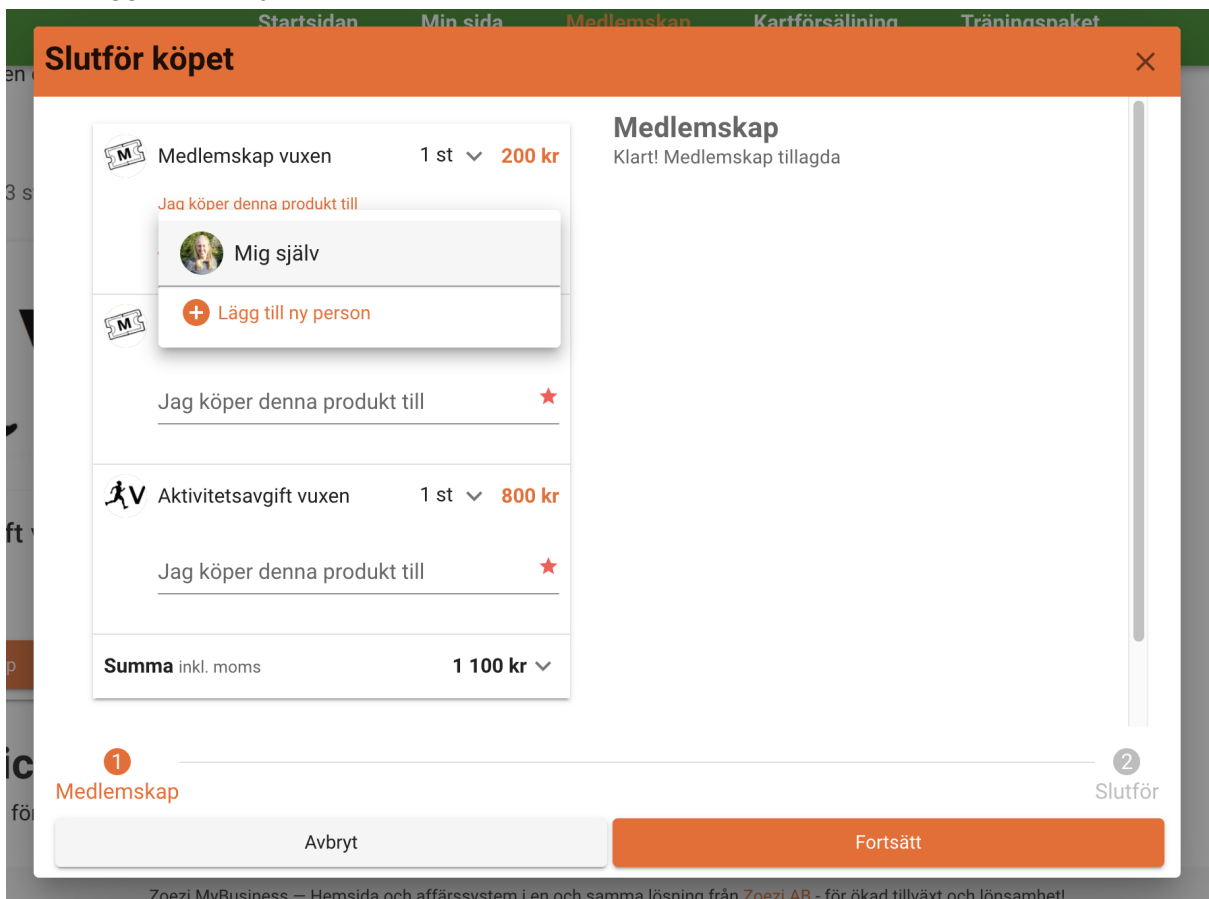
Startsidan Min sida Medlemskap Kartförsäljning Träningspaket

Slutför köpet

×

Medlemskap vuxen 1 st 200 kr

Jag köper denna produkt till

Mig själv

Lägg till ny person

Jag köper denna produkt till *

Aktivitetsavgift vuxen 1 st 800 kr

Jag köper denna produkt till *

Summa inkl. moms 1 100 kr

Medlemskap
Klart! Medlemskap tillagda

1 Medlemskap

2 Slutför

Avbryt

Fortsätt

Zoezi MyBusiness — Hemsida och affärssystem i en och samma lösning från Zoezi AB - för ökad tillväxt och lönsamhet!